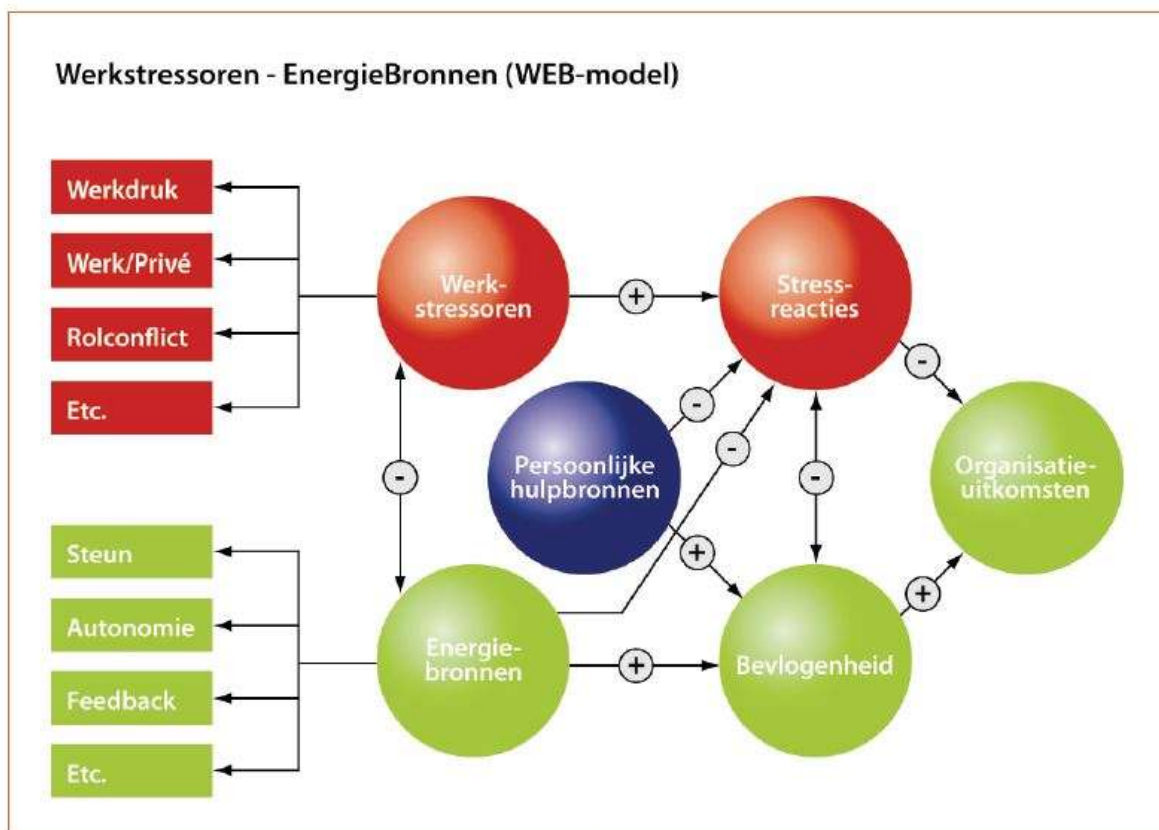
Werkstressoren - EnergieBronnen (WEB-model)

Werkdruk

Werk/Privé

Rolconflict

Etc.

Werkstressoren

+

Stressreacties

-

-

-

Persoonlijke hulpbronnen

-

-

Organisatieuitkomsten

Steun

Autonomie

Feedback

Etc.

+

Energiebronnen

+

Bevlogenheid

+